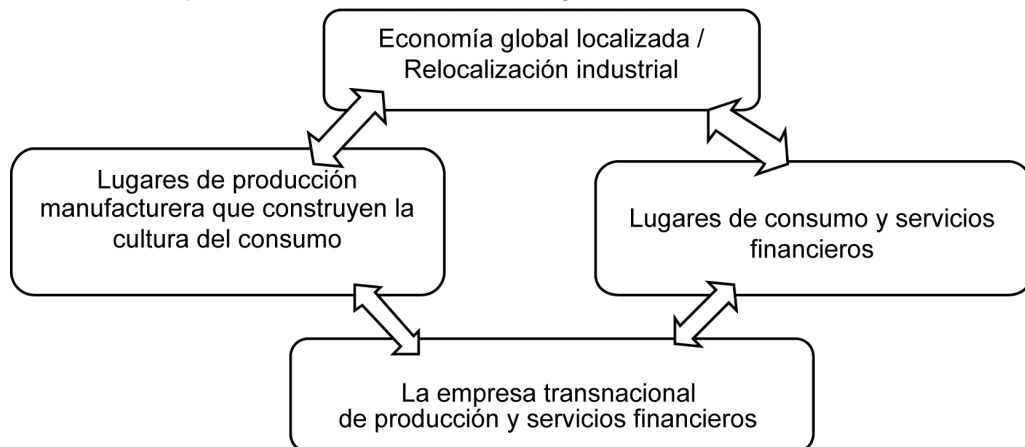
Economía global localizada / Relocalización industrial

Lugares de producción manufacturera que construyen la cultura del consumo

Lugares de consumo y servicios financieros

La empresa transnacional de producción y servicios financieros